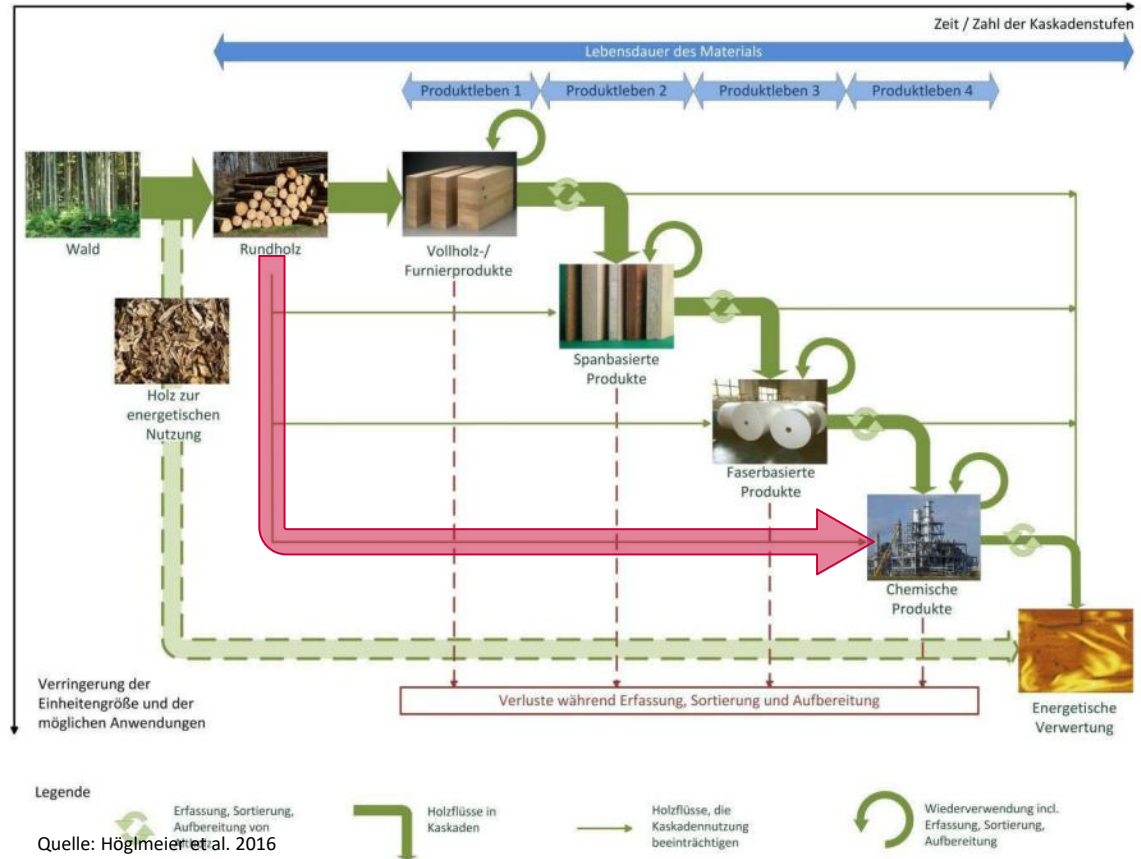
Zeit / Zahl der Kaskadenstufen

Lebensdauer des Materials

Produktleben 1

Produktleben 2

Produktleben 3

Produktleben 4

Wald

Rundholz

Vollholz-/ Furnierprodukte

Spanbasierte Produkte

Faserbasierte Produkte

Chemische Produkte

Holz zur energetischen Nutzung

Energetische Verwertung

Verringerung der Einheitengröße und der möglichen Anwendungen

Verluste während Erfassung, Sortierung und Aufbereitung

Legende

Erfassung, Sortierung, Aufbereitung von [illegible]

Holzflüsse in Kaskaden

Holzflüsse, die Kaskadennutzung beeinträchtigen

Wiederverwendung incl. Erfassung, Sortierung, Aufbereitung

Quelle: Höglmeier et al. 2016